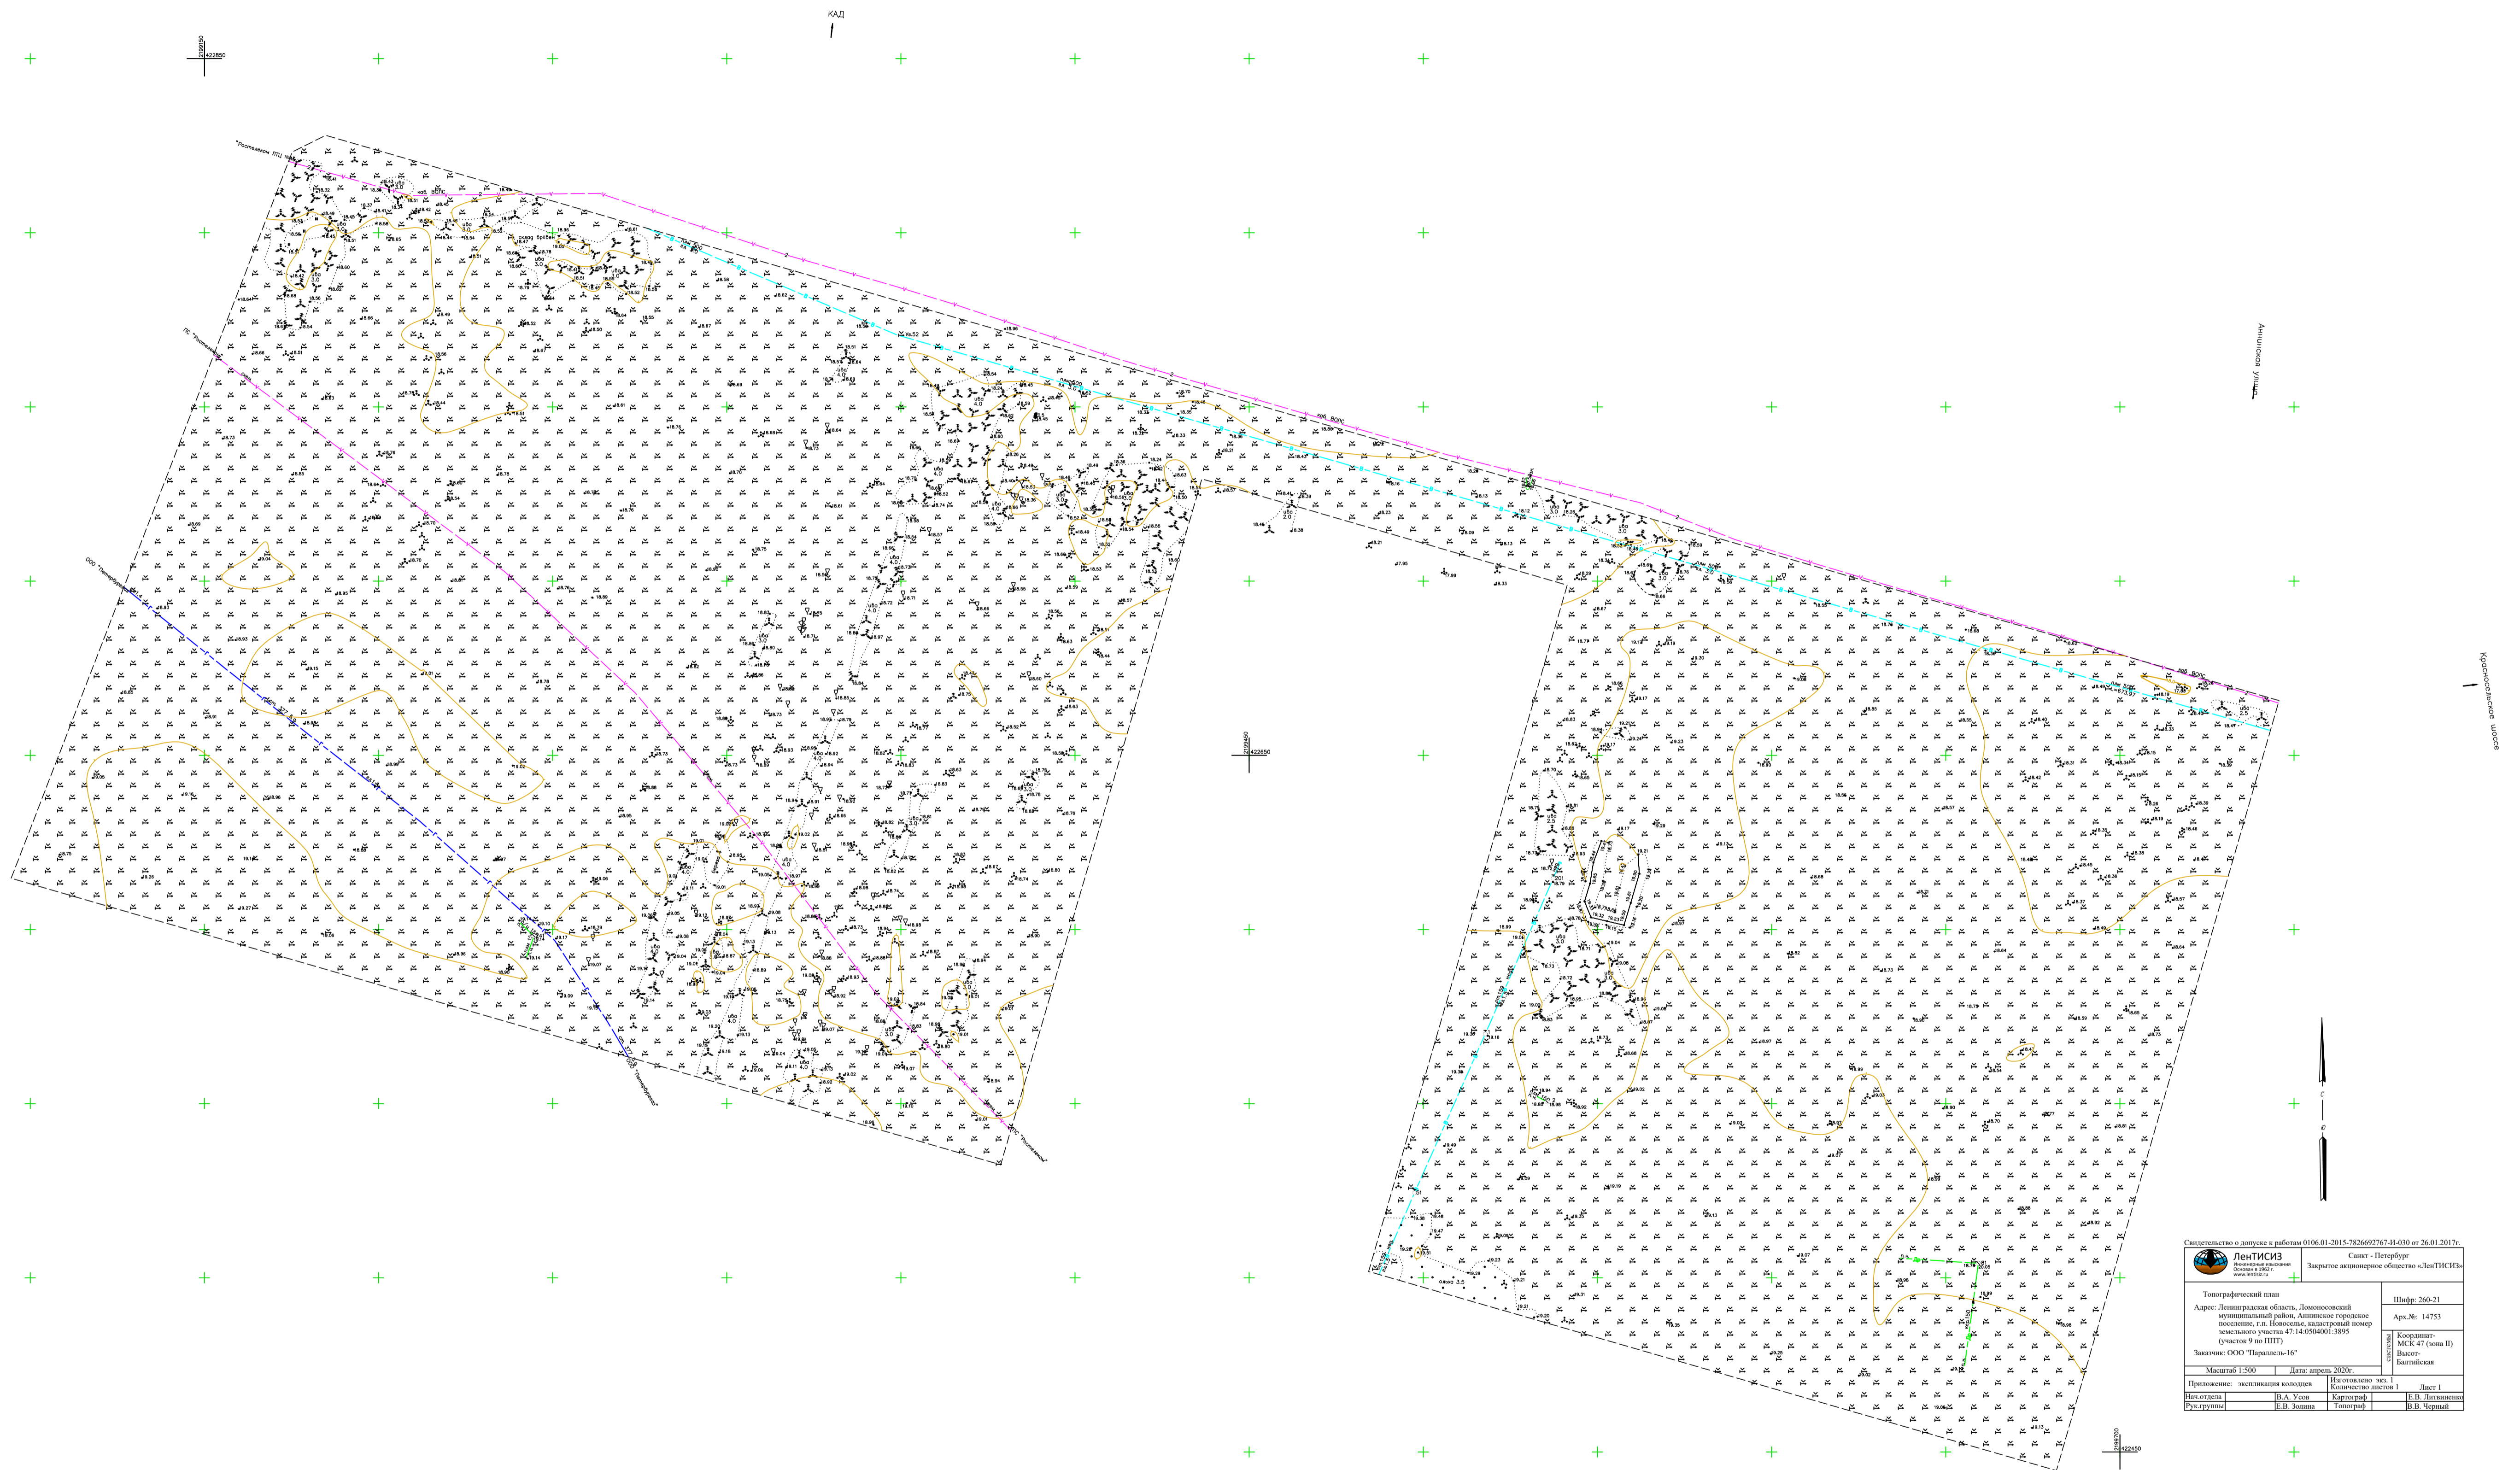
КАД

2199150
422850

2199450
422650

2199750
422450

Аннинская улица

Красносельское шоссе

с
ю

Свидетельство о допуске к работам 0106.01-2015-7826692767-И-030 от 26.01.2017г.

ЛенТИСИЗ
Инженерные изыскания
Основан в 1962 г.
www.lentisiz.ru

Санкт - Петербург
Закрытое акционерное общество «ЛенТИСИЗ»

Топографический план

Адрес: Ленинградская область, Ломоносовский муниципальный район, Аннинское городское поселение, г.п. Новоселье, кадастровый номер земельного участка 47:14:0504001:3895 (участок 9 по ППТ)

Заказчик: ООО "Параллель-16"

Шифр: 260-21

Арх.№: 14753

системы
Координат- МСК 47 (зона II)
Высот- Балтийская

Масштаб 1:500
Дата: апрель 2020г.

Приложение: экспликация колодцев

Изготовлено экз. 1
Количество листов 1
Лист 1

| Нач.отдела | | В.А. Усов | Картограф | | Е.В. Литвиненко |
|---|---|---|---|---|---|
| Рук.группы | | Е.В. Золина | Топограф | | В.В. Черный |